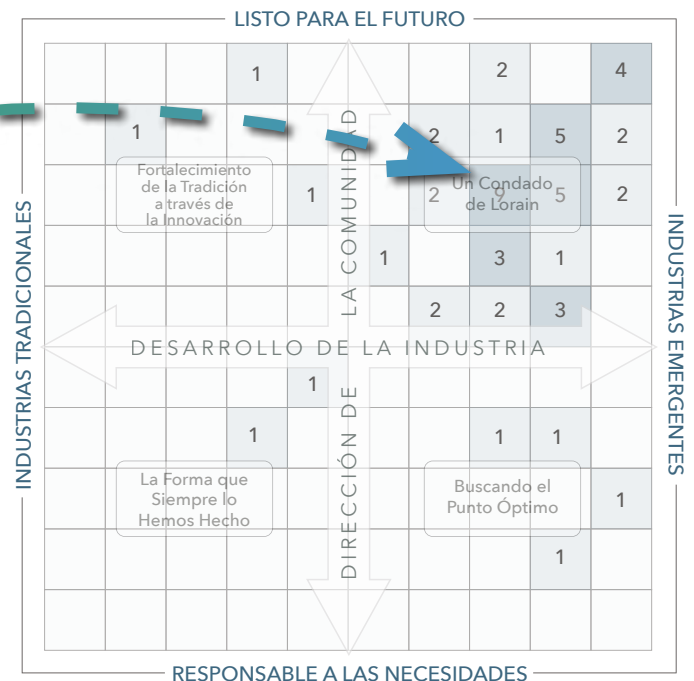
LISTO PARA EL FUTURO

INDUSTRIAS TRADICIONALES

INDUSTRIAS EMERGENTES

RESPONSABLE A LAS NECESIDADES

DESARROLLO DE LA INDUSTRIA

DIRECCIÓN DE LA COMUNIDAD

Fortalecimiento de la Tradición a través de la Innovación

Un Condado de Lorain

La Forma que Siempre lo Hemos Hecho

Buscando el Punto Óptimo

1
2
4
1
2
1
5
2
1
2
9
5
2
1
3
1
2
2
3
1
1
1
1
1
1